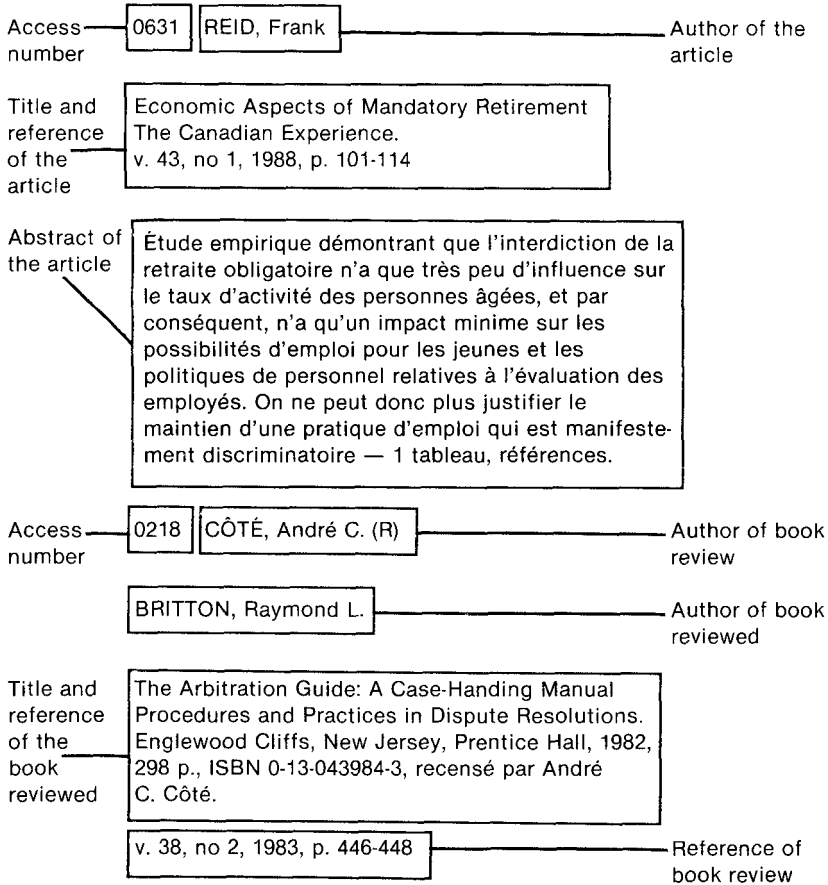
Access number

0631

REID, Frank

Author of the article

Title and reference of the article

Economic Aspects of Mandatory Retirement The Canadian Experience.
v. 43, no 1, 1988, p. 101-114

Abstract of the article

Étude empirique démontrant que l'interdiction de la retraite obligatoire n'a que très peu d'influence sur le taux d'activité des personnes âgées, et par conséquent, n'a qu'un impact minime sur les possibilités d'emploi pour les jeunes et les politiques de personnel relatives à l'évaluation des employés. On ne peut donc plus justifier le maintien d'une pratique d'emploi qui est manifestement discriminatoire — 1 tableau, références.

Access number

0218

CÔTÉ, André C. (R)

Author of book review

BRITTON, Raymond L.

Author of book reviewed

Title and reference of the book reviewed

The Arbitration Guide: A Case-Handing Manual Procedures and Practices in Dispute Resolutions. Englewood Cliffs, New Jersey, Prentice Hall, 1982, 298 p., ISBN 0-13-043984-3, recensé par André C. Côté.

v. 38, no 2, 1983, p. 446-448

Reference of book review